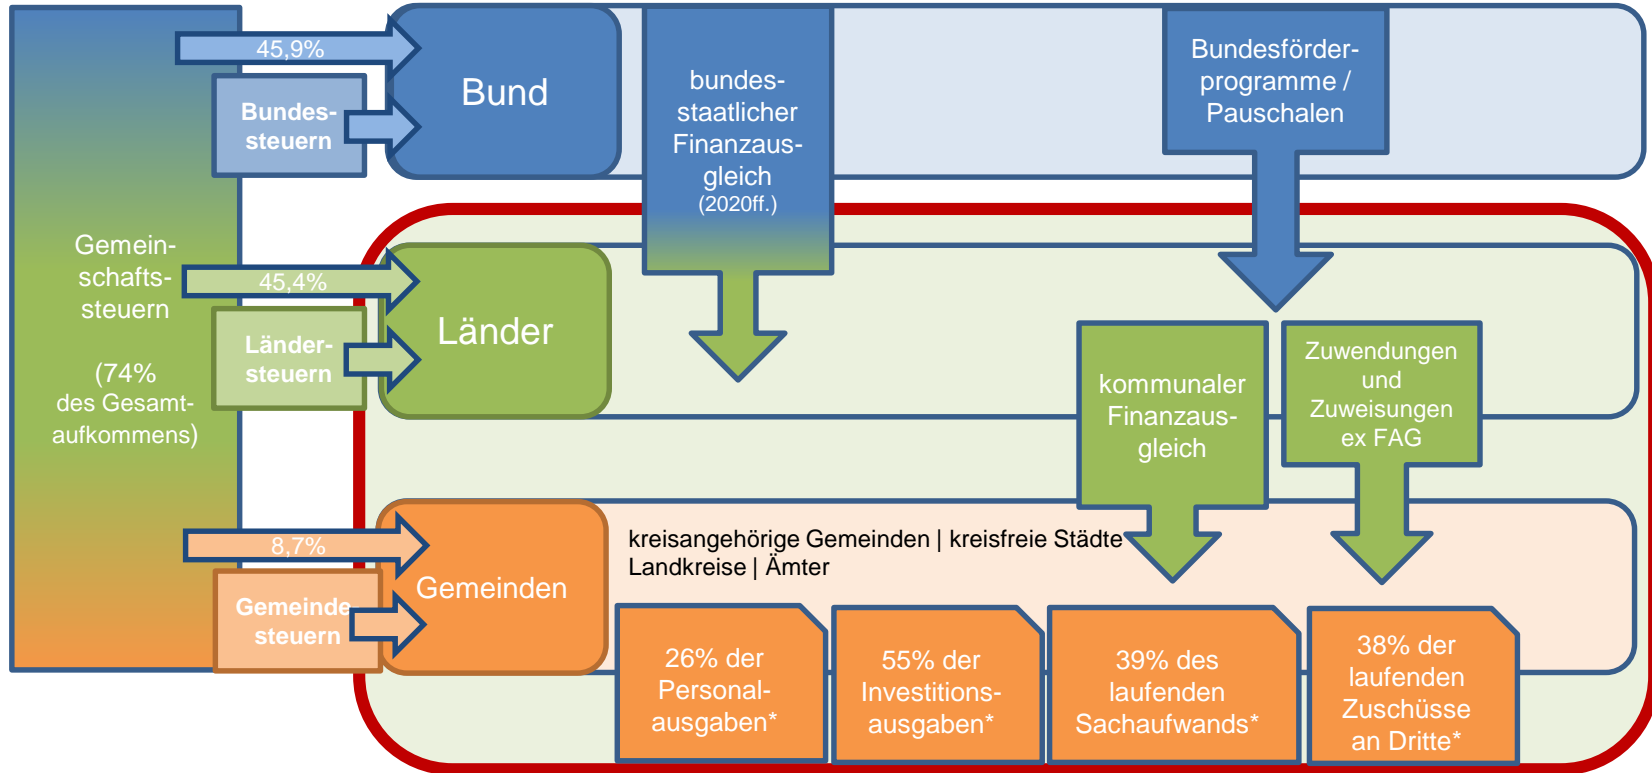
Gemeinschaftssteuern

(74% des Gesamtaufkommens)

45,9%

Bundessteuern

Bund

bundesstaatlicher Finanzausgleich (2020ff.)

Bundesförderprogramme / Pauschalen

45,4%

Ländersteuern

Länder

kommunaler Finanzausgleich

Zuwendungen und Zuweisungen ex FAG

8,7%

Gemeindesteuern

Gemeinden

kreisangehörige Gemeinden | kreisfreie Städte
Landkreise | Ämter

26% der Personalausgaben*

55% der Investitionsausgaben*

39% des laufenden Sachaufwands*

38% der laufenden Zuschüsse an Dritte*